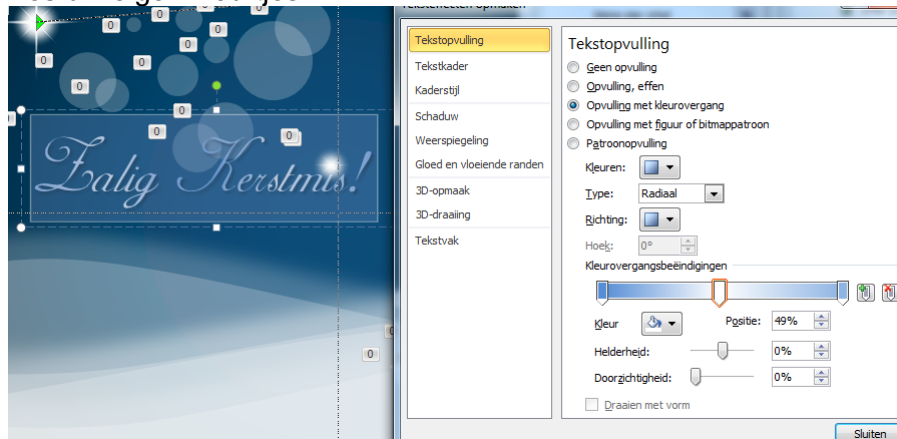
0
0
0
0
0
0
0
0
0
0
Zalig Kerstmis!
0

Tekstopvulling
Tekstkader
Kaderstijl
Schaduw
Weerspiegeling
Gloed en vloeiende randen
3D-opmaak
3D-draaiing
Tekstvak

Tekstopvulling
Geen opvulling
Opvulling, effen
Opvulling met kleurovergang
Opvulling met figuur of bitmappatroon
Patroonopvulling
Kleuren:
Type: Radiaal
Richting:
Hoek: 0°
Kleurovergangsbeëindigingen
Kleur
Positie: 49%
Helderheid: 0%
Doorzichtigheid: 0%
Draaien met vorm
Sluiten